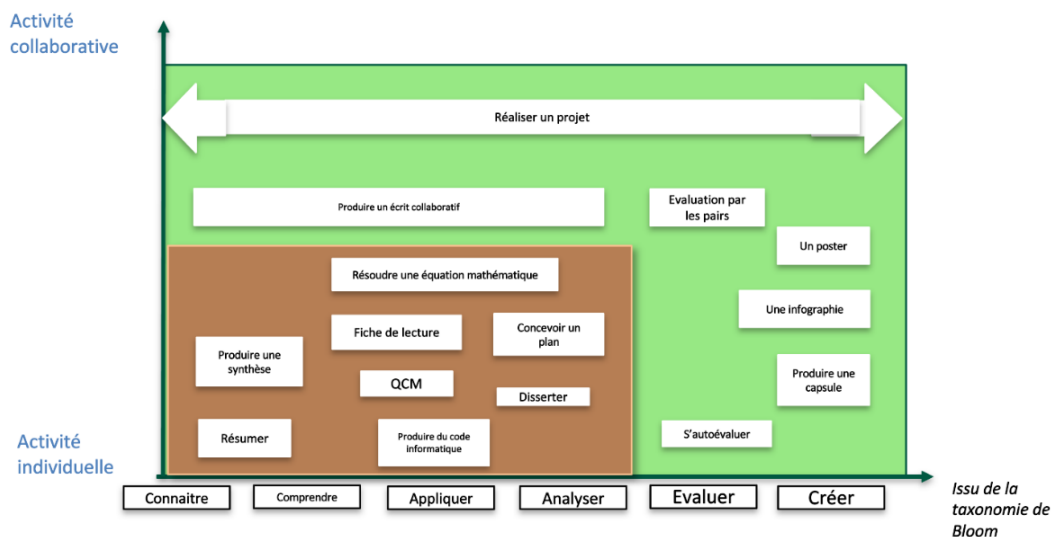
Activité collaborative

Réaliser un projet

Produire un écrit collaboratif

Evaluation par les pairs

Un poster

Résoudre une équation mathématique

Une infographie

Fiche de lecture

Concevoir un plan

Produire une synthèse

Produire une capsule

QCM

Disserter

Activité individuelle

Résumer

Produire du code informatique

S'autoévaluer

Connaitre

Comprendre

Appliquer

Analyser

Evaluer

Créer

Issu de la taxonomie de Bloom